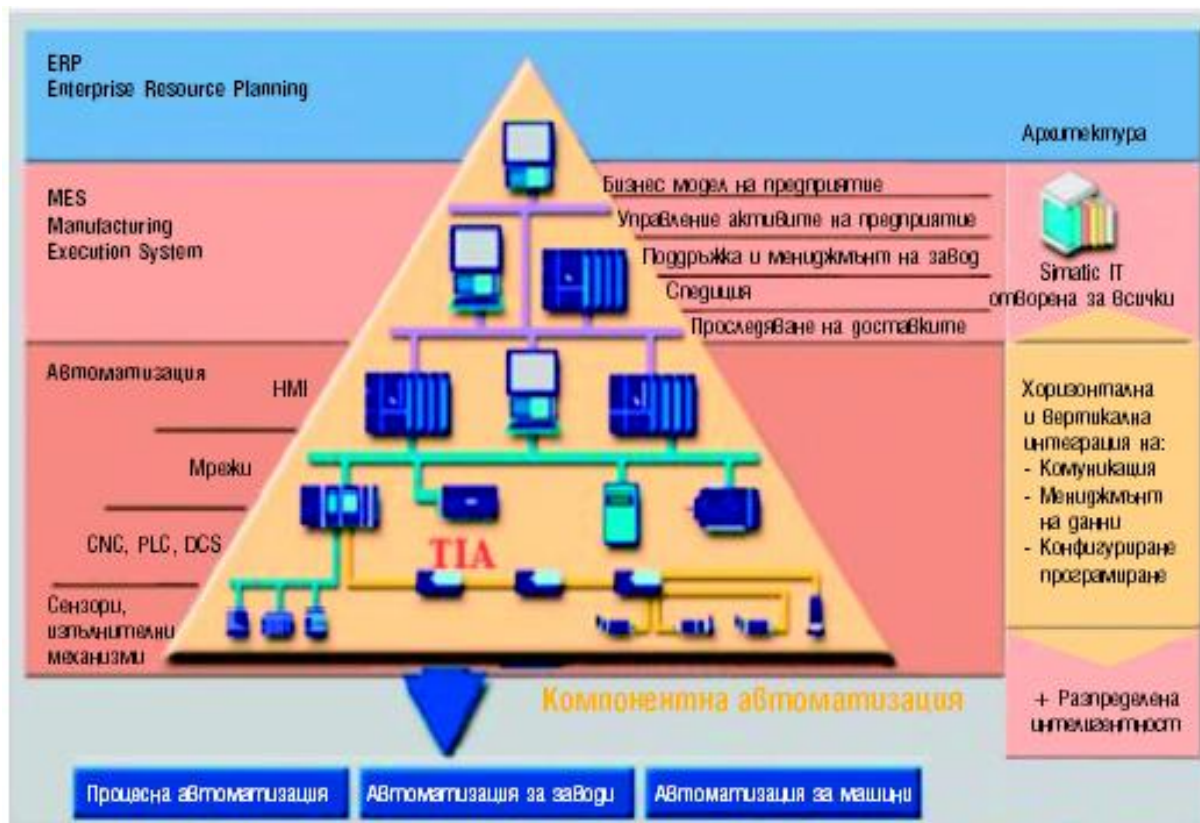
ERP
Enterprise Resource Planning

Архитектура

MES
Manufacturing
Execution System

Бизнес модел на предприятие
Управление активите на предприятие
Поддръжка и мениджмънт на завод
Спедиция
Проследяване на доставките

Simatic IT
отворена за всички

Автоматизация

HMI

Мрежи

CNC, PLC, DCS

Сензори, изпълнителни механизми

TIA

Хоризонтална и вертикална интеграция на:
- Комуникация
- Мениджмънт на данни
- Конфигуриране програмиране

Компонентна автоматизация

+ Разпределена интелигентност

Процесна автоматизация
Автоматизация за заводи
Автоматизация за машини